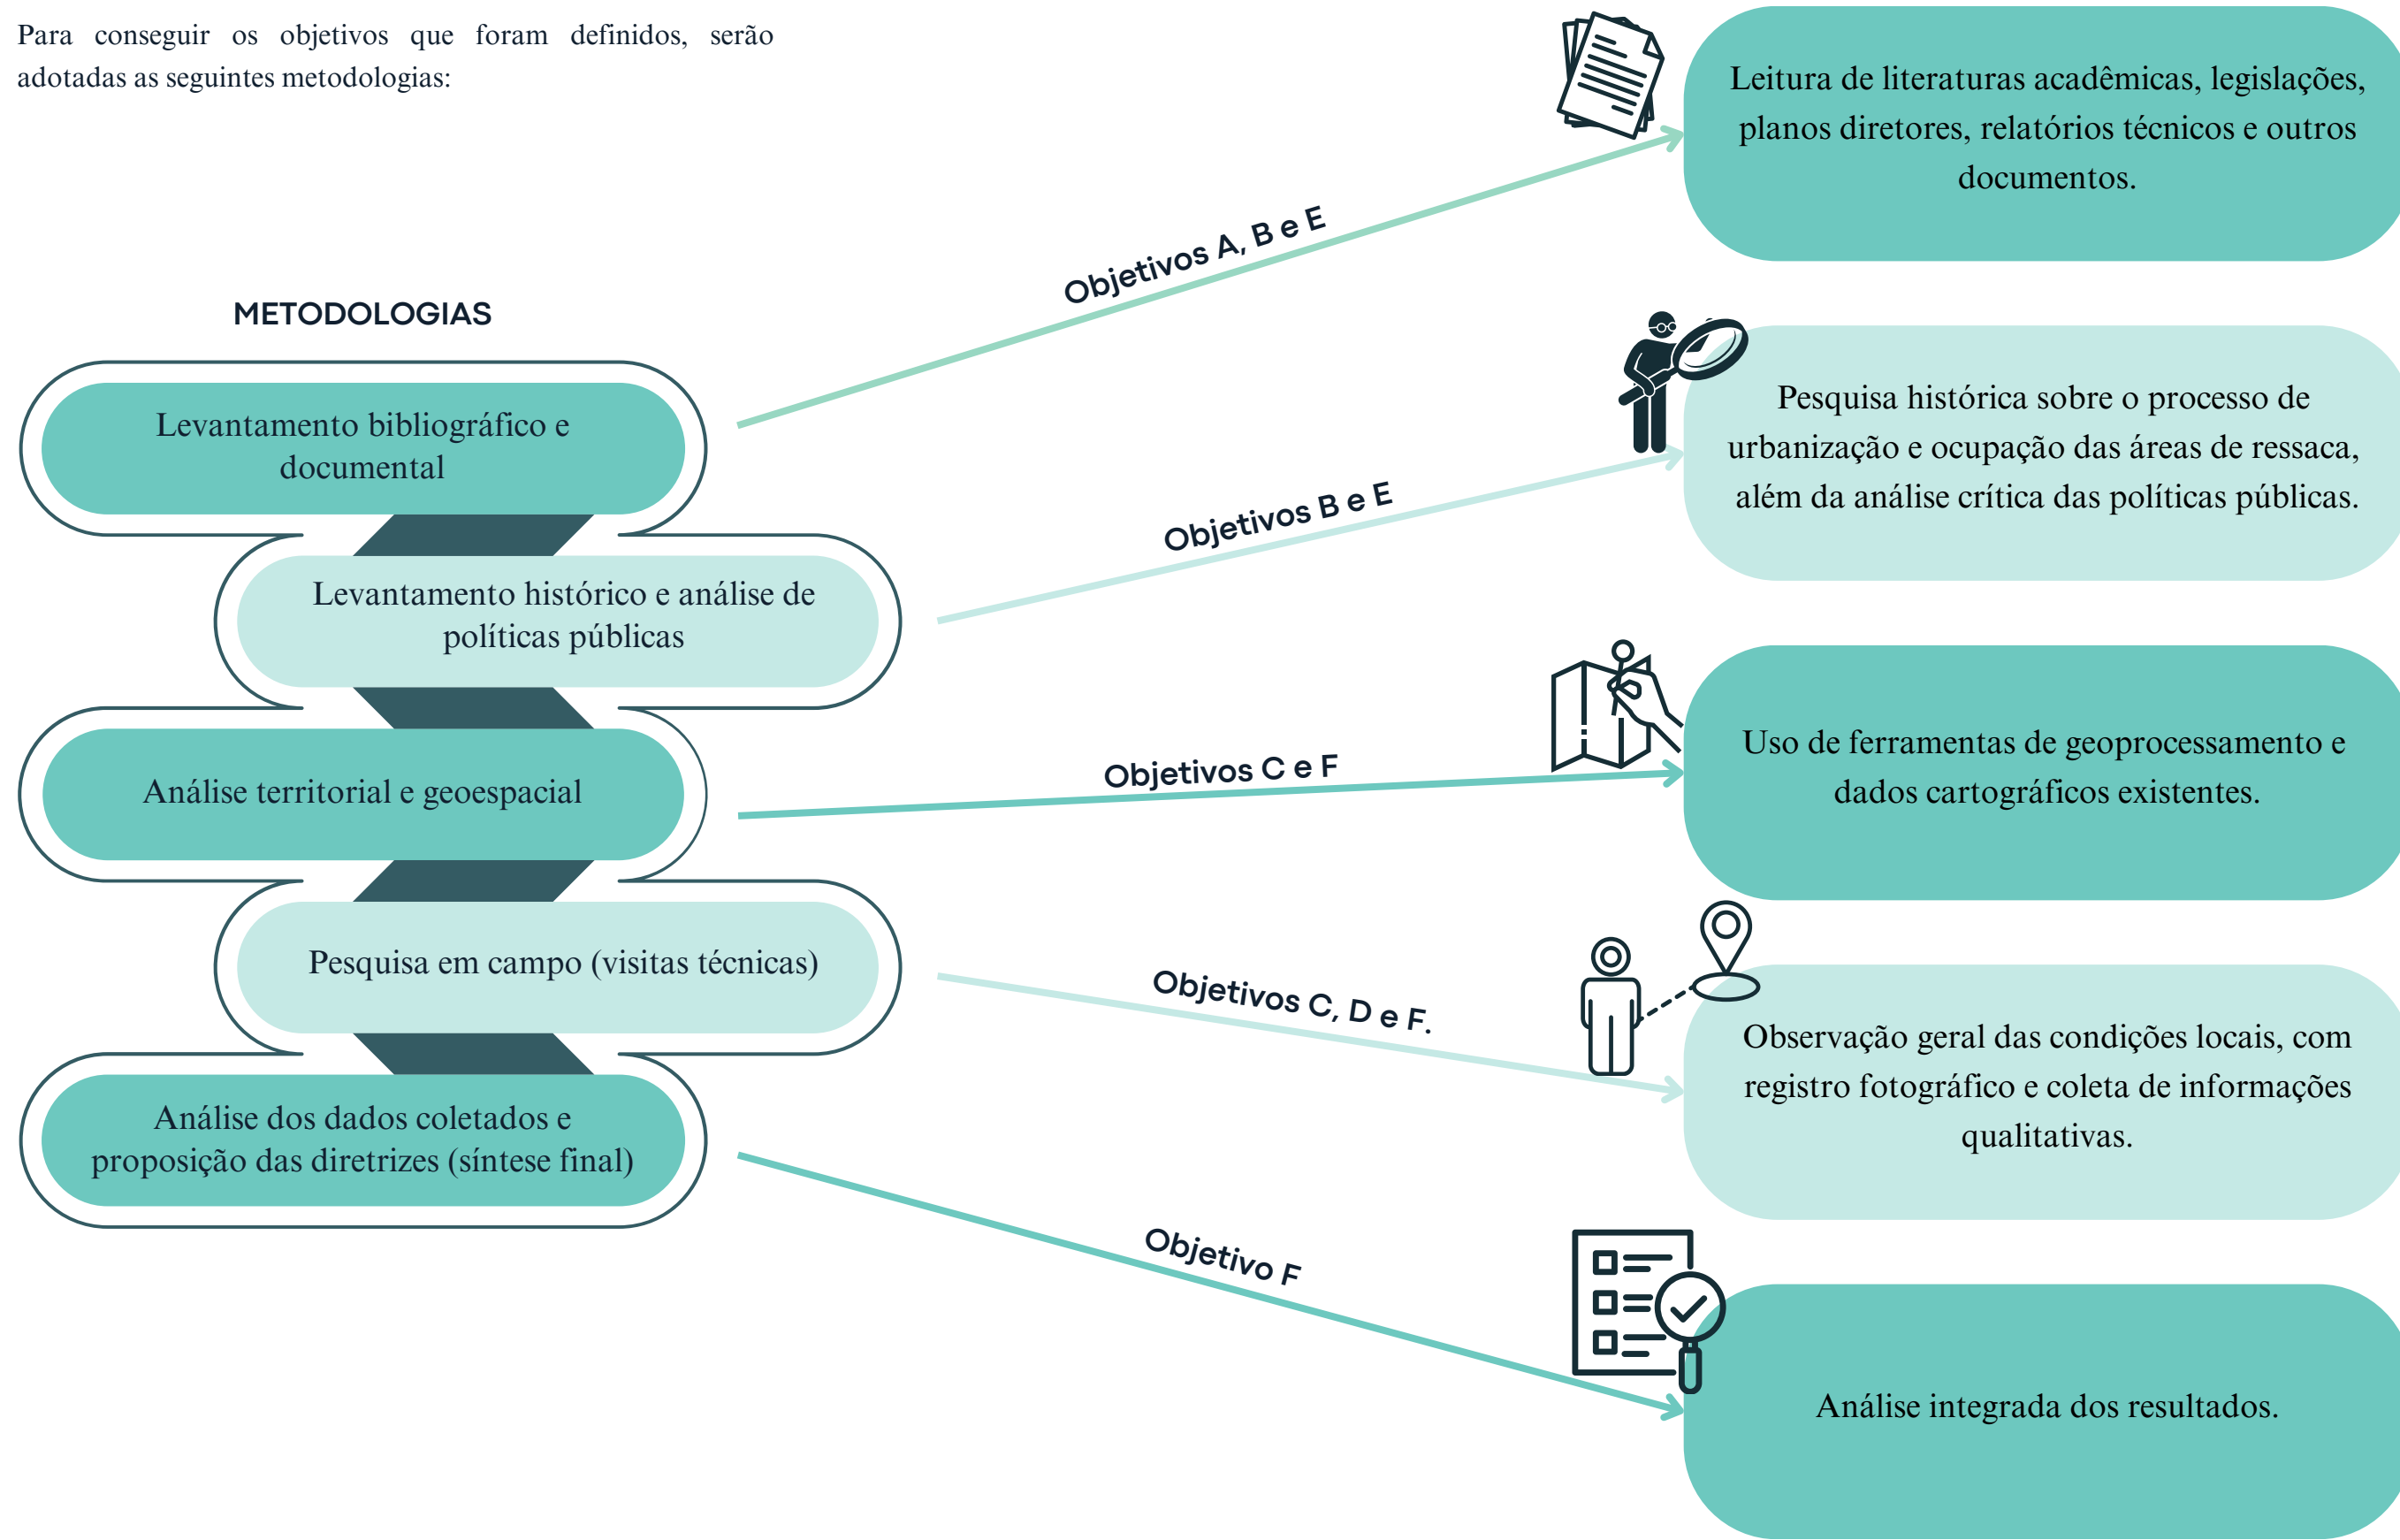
Para conseguir os objetivos que foram definidos, serão adotadas as seguintes metodologias:

METODOLOGIAS

Levantamento bibliográfico e documental

Levantamento histórico e análise de políticas públicas

Análise territorial e geoespacial

Pesquisa em campo (visitas técnicas)

Análise dos dados coletados e proposição das diretrizes (síntese final)

Objetivos A, B e E

Leitura de literaturas acadêmicas, legislações, planos diretores, relatórios técnicos e outros documentos.

Objetivos B e E

Pesquisa histórica sobre o processo de urbanização e ocupação das áreas de ressaca, além da análise crítica das políticas públicas.

Objetivos C e F

Uso de ferramentas de geoprocessamento e dados cartográficos existentes.

Objetivos C, D e F.

Observação geral das condições locais, com registro fotográfico e coleta de informações qualitativas.

Objetivo F

Análise integrada dos resultados.